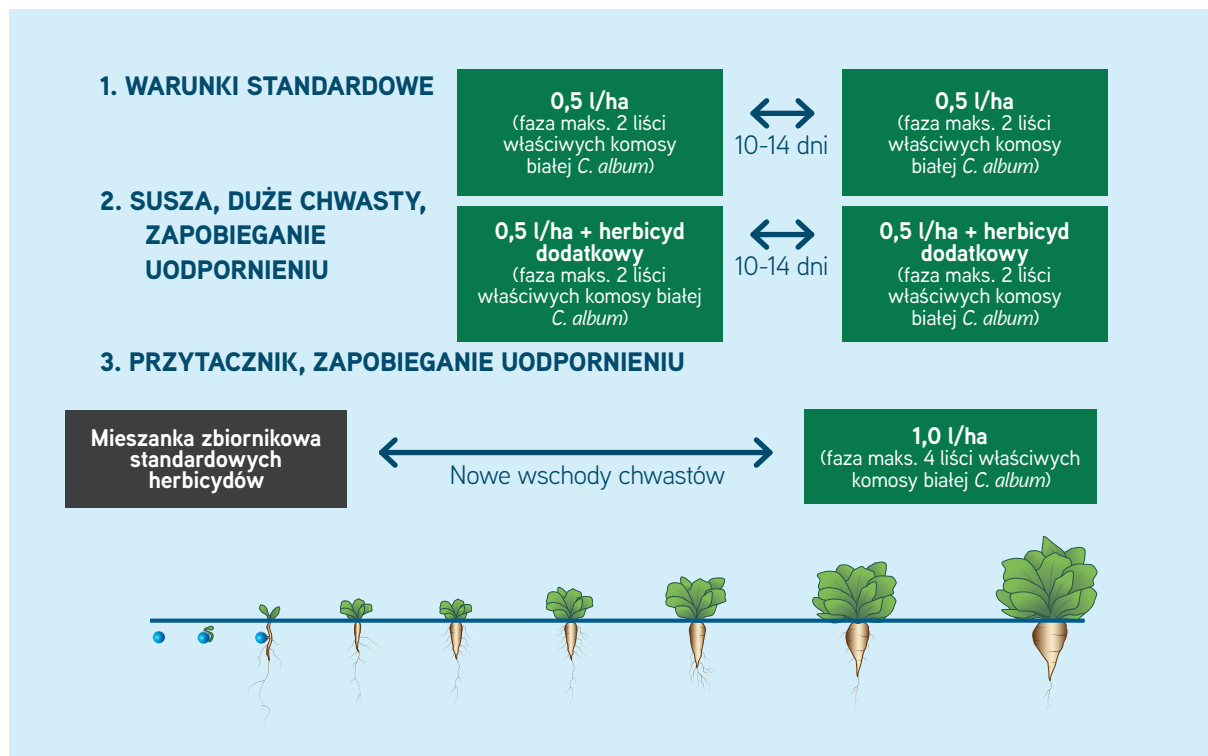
1. WARUNKI STANDARDOWE

0,5 l/ha
(faza maks. 2 liści właściwych komosy białej *C. album*)

10-14 dni

0,5 l/ha
(faza maks. 2 liści właściwych komosy białej *C. album*)

2. SUSZA, DUŻE CHWASTY, ZAPOBIEGANIE UODPORNIENIU

0,5 l/ha + herbicyd dodatkowy
(faza maks. 2 liści właściwych komosy białej *C. album*)

10-14 dni

0,5 l/ha + herbicyd dodatkowy
(faza maks. 2 liści właściwych komosy białej *C. album*)

3. PRZYTACZNIK, ZAPOBIEGANIE UODPORNIENIU

Mieszanka zbiornikowa standardowych herbicydów

Nowe wschody chwastów

1,0 l/ha
(faza maks. 4 liści właściwych komosy białej *C. album*)